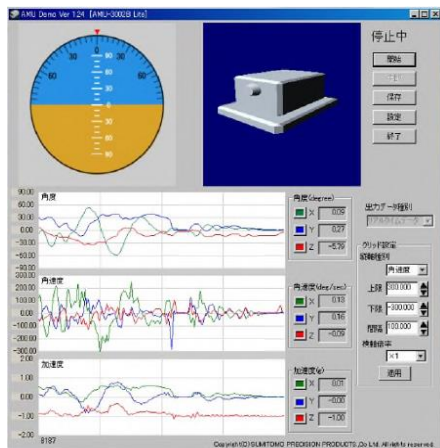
AMU Demo Ver 1.24 [AMU-3002B Lite]

停止中

開始
一時
保存
設定
終了

角度
角度(deg)
X
Y
Z

角速度
角速度(deg/sec)
X
Y
Z

加速度
加速度(G)
X
Y
Z

出力データ種別
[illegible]

グラフ設定
縦軸範囲
角速度
上限
下限
幅
横軸倍率
x1
適用

8187

Copyright(C) SUMITOMO PRECISION PRODUCTS Co.,Ltd. All rights reserved.